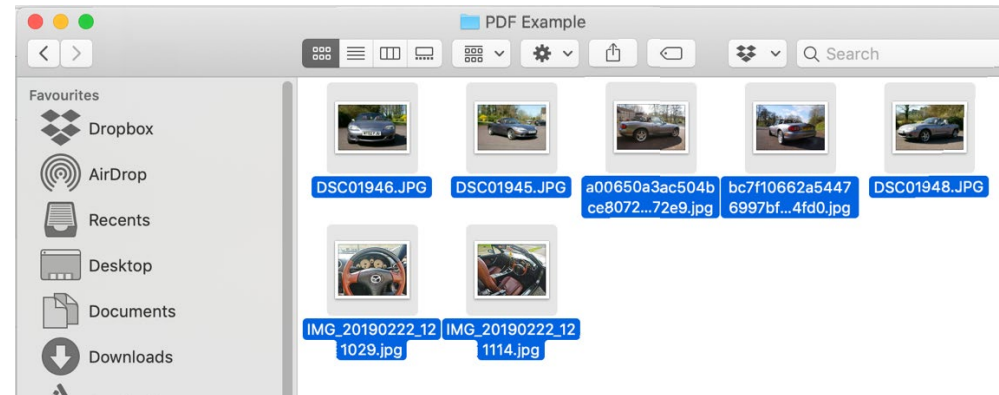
PDF Example

Search

Favourites
Dropbox
AirDrop
Recents
Desktop
Documents
Downloads

DSC01946.JPG
DSC01945.JPG
a00650a3ac504bce8072...72e9.jpg
bc7f10662a54476997bf...4fd0.jpg
DSC01948.JPG
IMG_20190222_121029.jpg
IMG_20190222_121114.jpg